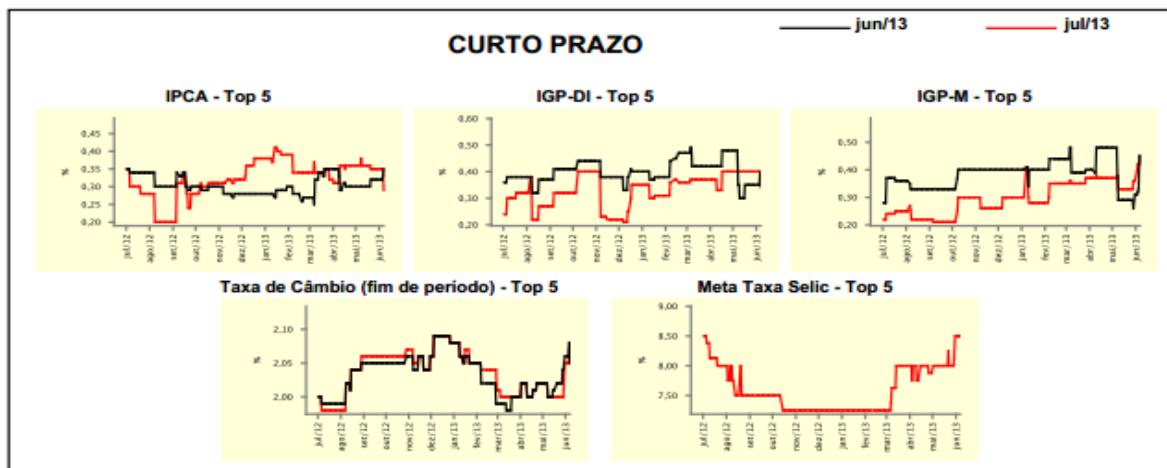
jun/13
jul/13

CURTO PRAZO

IPCA - Top 5

0,45
0,40
0,35
0,30
0,25
0,20
%
jul/12
ago/12
set/12
out/12
nov/12
dez/12
jan/13
fev/13
mar/13
abr/13
mai/13
jun/13

IGP-DI - Top 5

0,60
0,50
0,40
0,30
0,20
%
jul/12
ago/12
set/12
out/12
nov/12
dez/12
jan/13
fev/13
mar/13
abr/13
mai/13
jun/13

IGP-M - Top 5

0,50
0,40
0,30
0,20
%
jul/12
ago/12
set/12
out/12
nov/12
dez/12
jan/13
fev/13
mar/13
abr/13
mai/13
jun/13

Taxa de Câmbio (fim de período) - Top 5

2,10
2,05
2,00
%
jul/12
ago/12
set/12
out/12
nov/12
dez/12
jan/13
fev/13
mar/13
abr/13
mai/13
jun/13

Meta Taxa Selic - Top 5

9,00
8,50
8,00
7,50
%
jul/12
ago/12
set/12
out/12
nov/12
dez/12
jan/13
fev/13
mar/13
abr/13
mai/13
jun/13